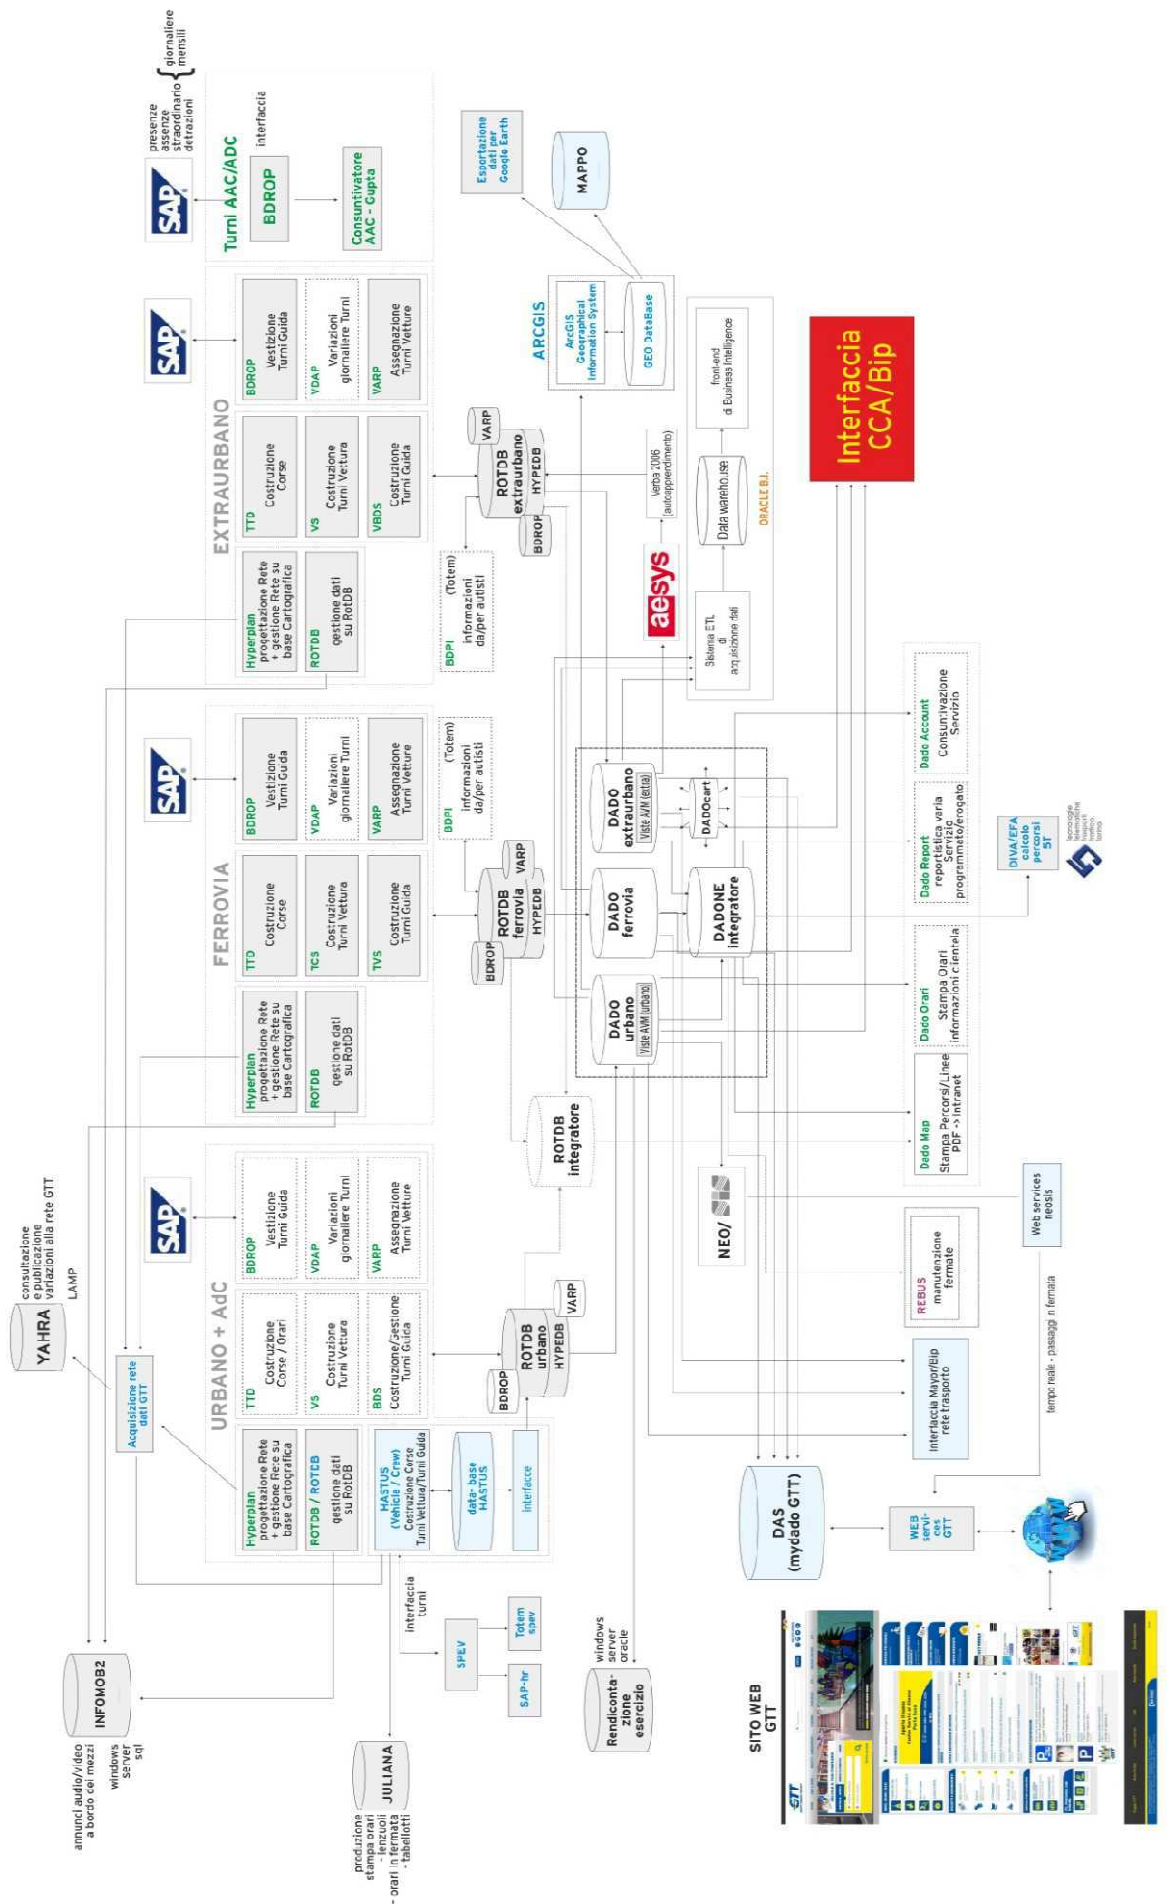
presenze
assenze
straordinario
detrazioni
giornaliere
mensili

Turni AAC/ADC
interfaccia
BDROP
Consuntivatore AAC - Gupta

Esportazione dati per Google Earth
MAPPO
ARCGIS
ArcGIS Geographical Information System
GEO DataBase

EXTRAURBANO
BDROP Vestizione Turni Guida
VDAP Variazioni giornaliere Turni
VARP Assegnazione Turni Vetture
TTD Costruzione Corse
VS Costruzione Turni Vettura
VBDS Costruzione Turni Guida
Hyperplan progettazione Rete + gestione Rete su base Cartografica
ROTDB gestione dati su RotDB
BDPI (Totem) informazioni da/per autisti
ROTDB extraurbano
VARP
HYPEDB
BDROP

Verba 2006 (autoapprendimento)
front-end di Business Intelligence
Data warehouse
ORACLE B.I.
aesys
Sistema ETL di acquisizione dati

Interfaccia CCA/Bip

FERROVIA
BDROP Vestizione Turni Guida
VDAP Variazioni giornaliere Turni
VARP Assegnazione Turni Vetture
TTD Costruzione Corse
TCS Costruzione Turni Vettura
TVS Costruzione Turni Guida
Hyperplan progettazione Rete + gestione Rete su base Cartografica
ROTDB gestione dati su RotDB
BDPI (Totem) informazioni da/per autisti
ROTDB ferrovia
VARP
HYPEDB
BDROP

DADO extraurbano
Viste AVM (extra)
DADOcart
DADO ferrovia
DADONE integratore
DADO urbano
Viste AVM (urbano)

Dado Account Consuntivazione Servizio
Dado Report reportistica varia Servizio programmato/erogato
DIVA/EFA calcolo percorsi 5T
Dado Orari Stampa Orari informazioni clientela
Dado Map Stampa Percorsi/Linee PDF -> Intranet

ROTDB integratore
NEO/
REBUS manutenzione fermate
Web services aesys
Interfaccia Mayor/Bip rete trasporto
tempo reale - passaggi in fermata

consultazione e pubblicazione variazioni alla rete GTT
YAHRA
LAMP
Acquisizione rete dati GTT

URBANO + AdC
BDROP Vestizione Turni Guida
VDAP Variazioni giornaliere Turni
VARP Assegnazione Turni Vetture
TTD Costruzione Corse / Orari
VS Costruzione Turni Vettura
BDS Costruzione/gestione Turni Guida
Hyperplan progettazione Rete + gestione Rete su base Cartografica
ROTDB / ROTEB gestione dati su RotDB
HASTUS (Vehicle / Crew) Costruzione Corse Turni Vettura/Turni Guida
data-base HASTUS
interfacce
ROTDB urbano
VARP
HYPEDB
BDROP

DAS (mydado GTT)
WEB services GTT

annunci audio/video a bordo dei mezzi
INFOMOB2
windows server sql
interfaccia turni
SPEV
Totem spev
SAP-hr
windows server oracle
Rendicontazione esercizio
produzione stampa orari - lenzuoli orari in fermata - tabellotti
JULIANA
SITO WEB GTT